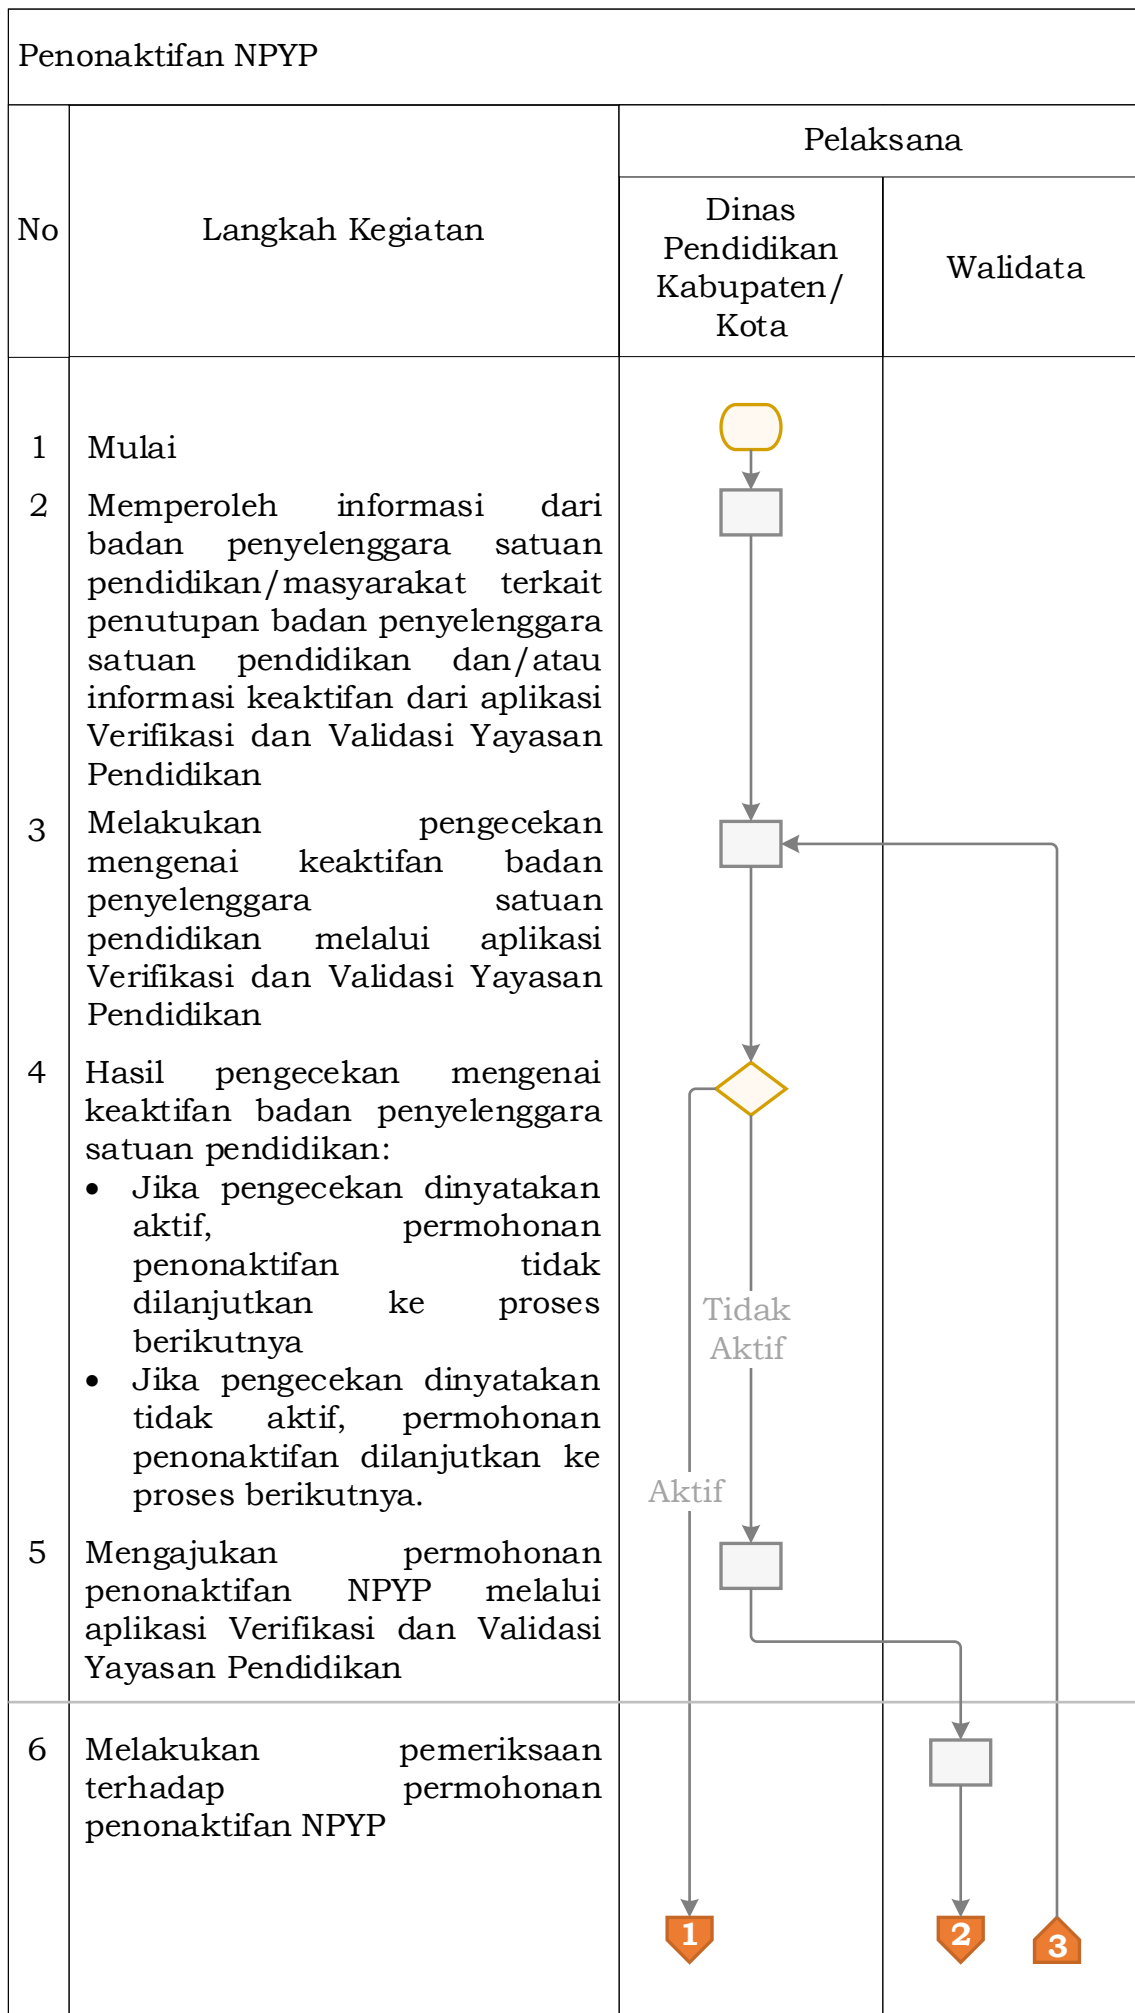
Penonaktifan NPYP

| No | Langkah Kegiatan | Dinas Pendidikan Kabupaten/ Kota | Walidata |
|---|---|---|---|
| 1 | Mulai | | |
| 2 | Memperoleh informasi dari badan penyelenggara satuan pendidikan/masyarakat terkait penutupan badan penyelenggara satuan pendidikan dan/atau informasi keaktifan dari aplikasi Verifikasi dan Validasi Yayasan Pendidikan | | |
| 3 | Melakukan pengecekan mengenai keaktifan badan penyelenggara satuan pendidikan melalui aplikasi Verifikasi dan Validasi Yayasan Pendidikan | | |
| 4 | Hasil pengecekan mengenai keaktifan badan penyelenggara satuan pendidikan: • Jika pengecekan dinyatakan aktif, permohonan penonaktifan tidak dilanjutkan ke proses berikutnya • Jika pengecekan dinyatakan tidak aktif, permohonan penonaktifan dilanjutkan ke proses berikutnya. | Tidak Aktif Aktif | |
| 5 | Mengajukan permohonan penonaktifan NPYP melalui aplikasi Verifikasi dan Validasi Yayasan Pendidikan | | |
| 6 | Melakukan pemeriksaan terhadap permohonan penonaktifan NPYP | 1 | 2 3 |

Pelaksana